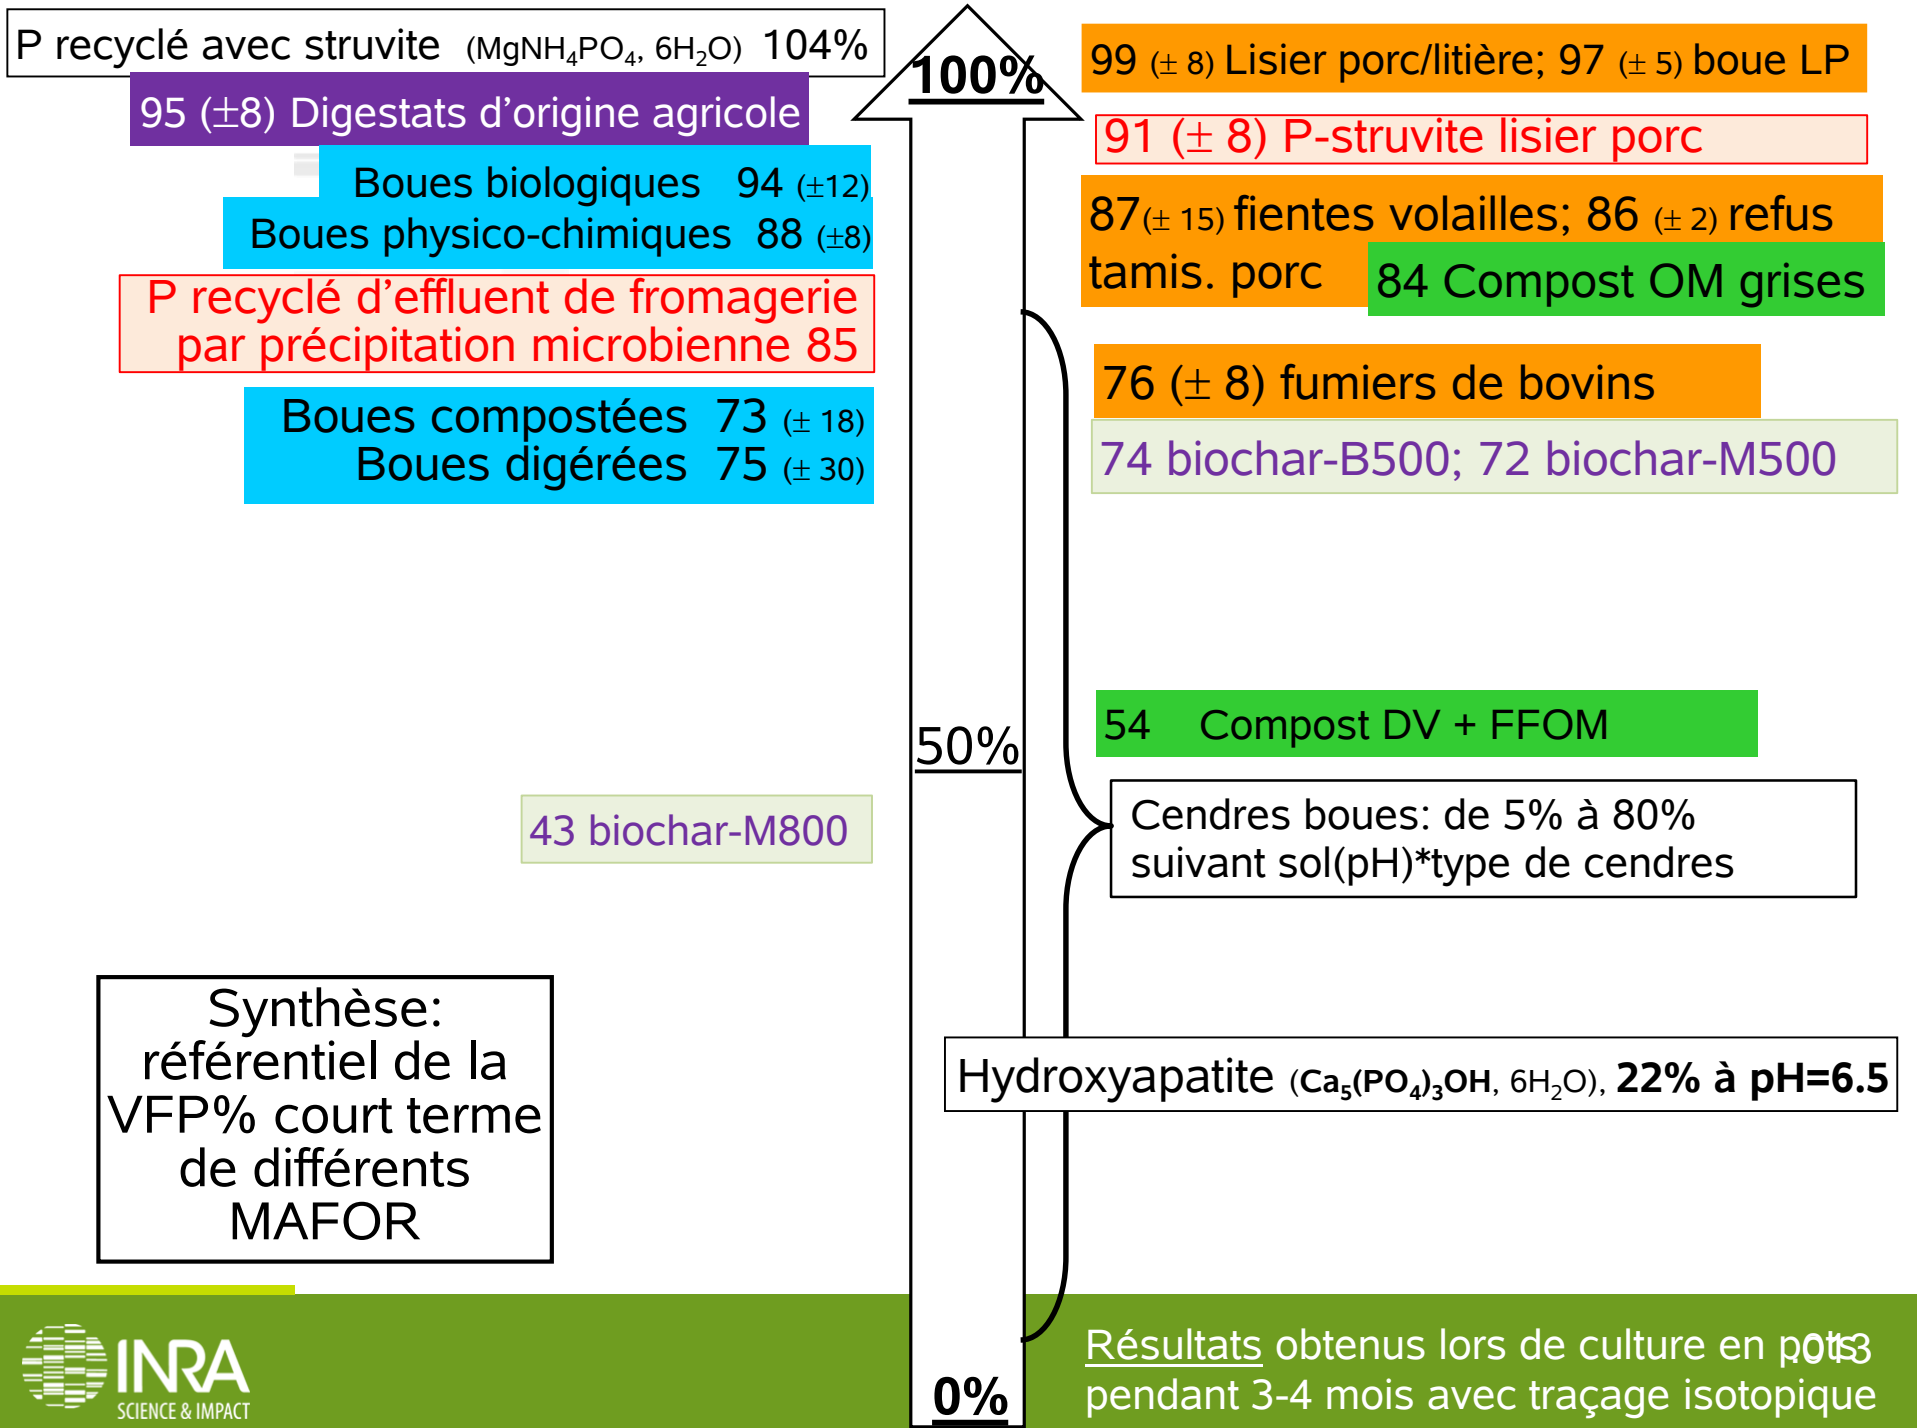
P recyclé avec struvite (MgNH$_4$PO$_4$, 6H$_2$O) 104%

95 (±8) Digestats d'origine agricole

Boues biologiques 94 (±12)
Boues physico-chimiques 88 (±8)

P recyclé d'effluent de fromagerie par précipitation microbienne 85

Boues compostées 73 (± 18)
Boues digérées 75 (± 30)

43 biochar-M800

Synthèse: référentiel de la VFP% court terme de différents MAFOR

100%

50%

0%

99 (± 8) Lisier porc/litière; 97 (± 5) boue LP

91 (± 8) P-struvite lisier porc

87(± 15) fientes volailles; 86 (± 2) refus tamis. porc

84 Compost OM grises

76 (± 8) fumiers de bovins

74 biochar-B500; 72 biochar-M500

54 Compost DV + FFOM

Cendres boues: de 5% à 80% suivant sol(pH)*type de cendres

Hydroxyapatite (Ca$_5$(PO$_4$)$_3$OH, 6H$_2$O), 22% à pH=6.5

INRA SCIENCE & IMPACT

Résultats obtenus lors de culture en pots pendant 3-4 mois avec traçage isotopique

13